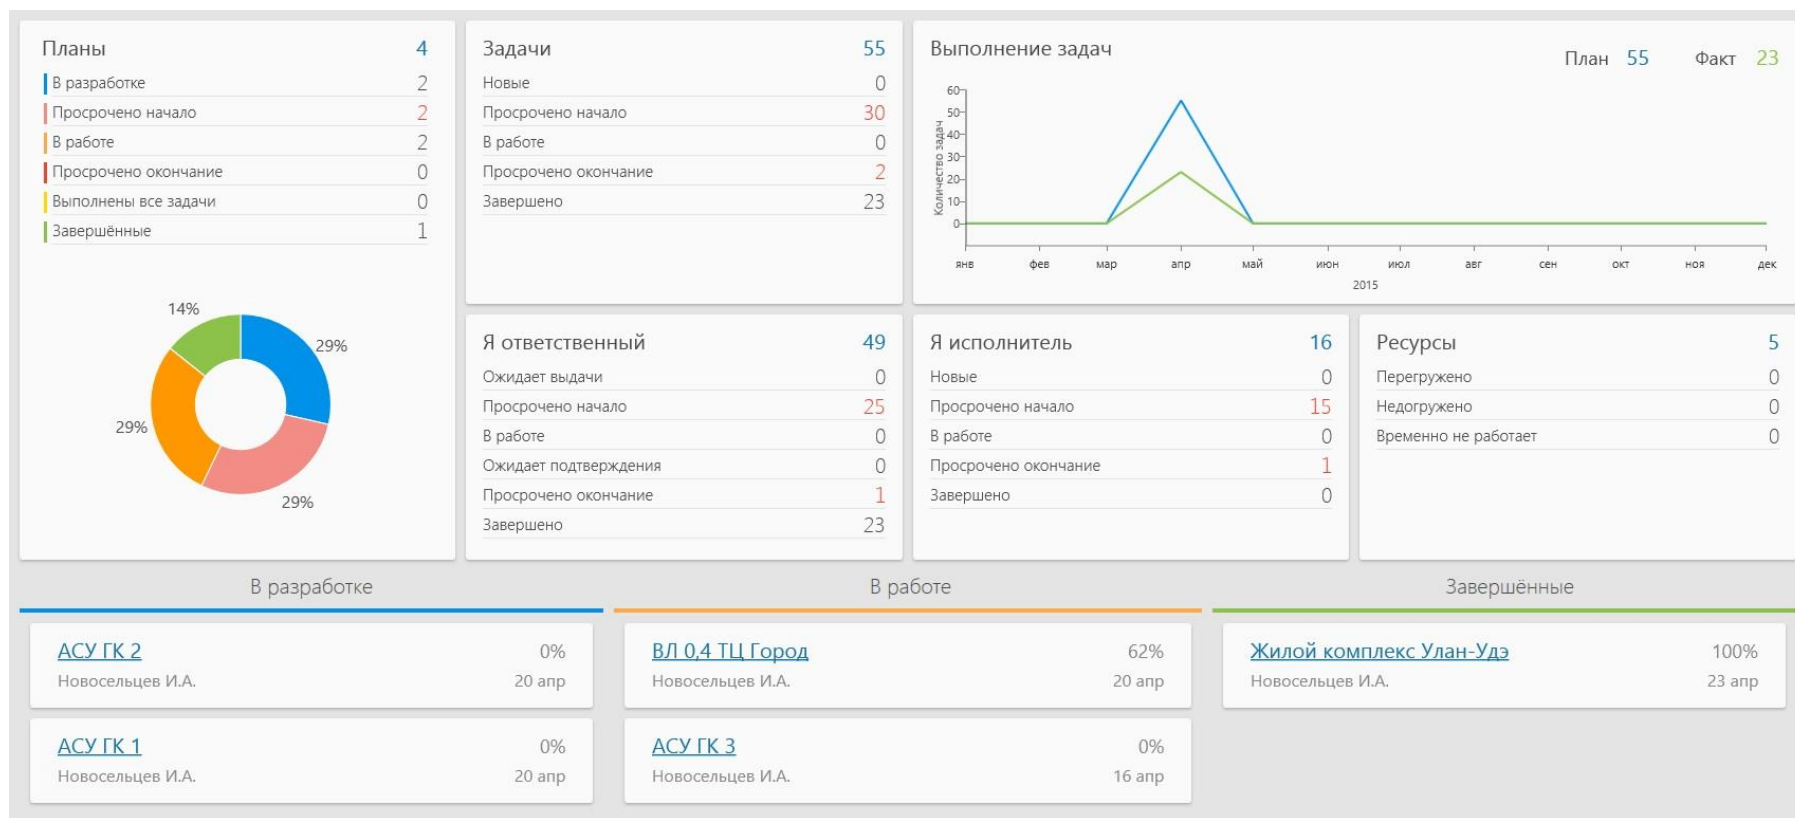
| Планы | 4 |
|---|---|
| В разработке | 2 |
| Просрочено начало | 2 |
| В работе | 2 |
| Просрочено окончание | 0 |
| Выполнены все задачи | 0 |
| Завершённые | 1 |

14%
29%
29%
29%

| Задачи | 55 |
|---|---|
| Новые | 0 |
| Просрочено начало | 30 |
| В работе | 0 |
| Просрочено окончание | 2 |
| Завершено | 23 |

Выполнение задач
План 55 Факт 23

60
50
40
30
20
10
0
Количество задач
янв фев мар апр май июн июл авг сен окт ноя дек
2015

| Я ответственный | 49 |
|---|---|
| Ожидает выдачи | 0 |
| Просрочено начало | 25 |
| В работе | 0 |
| Ожидает подтверждения | 0 |
| Просрочено окончание | 1 |
| Завершено | 23 |

| Я исполнитель | 16 |
|---|---|
| Новые | 0 |
| Просрочено начало | 15 |
| В работе | 0 |
| Просрочено окончание | 1 |
| Завершено | 0 |

| Ресурсы | 5 |
|---|---|
| Перегружено | 0 |
| Недогружено | 0 |
| Временно не работает | 0 |

В разработке

АСУ ГК 2 0%
Новосельцев И.А. 20 апр

АСУ ГК 1 0%
Новосельцев И.А. 20 апр

В работе

ВЛ 0,4 ТЦ Город 62%
Новосельцев И.А. 20 апр

АСУ ГК 3 0%
Новосельцев И.А. 16 апр

Завершённые

Жилой комплекс Улан-Удэ 100%
Новосельцев И.А. 23 апр